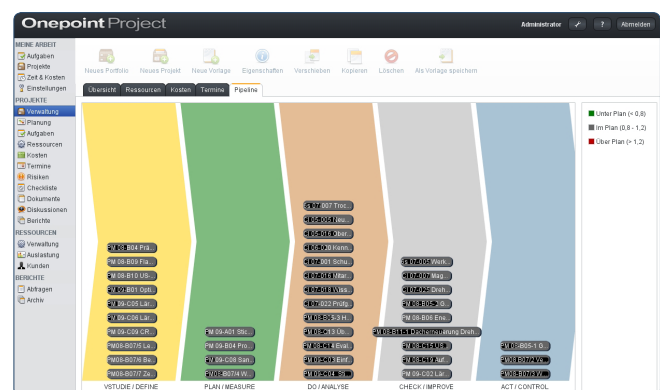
Onepoint Project

Administrator | ? | Abmelden

MEINE ARBEIT
Aufgaben
Projekte
Zeit & Kosten
Einstellungen
PROJEKTE
Verwaltung
Planung
Aufgaben
Ressourcen
Kosten
Termine
Risiken
Checkliste
Dokumente
Diskussionen
Berichte
RESSOURCEN
Verwaltung
Auslastung
Kunden
BERICHTE
Abfragen
Archiv

Neues Portfolio | Neues Projekt | Neue Vorlage | Eigenschaften | Verschieben | Kopieren | Löschen | Als Vorlage speichern

Übersicht | Ressourcen | Kosten | Termine | Pipeline

Unter Plan (< 0,8)
Im Plan (0,8 - 1,2)
Über Plan (> 1,2)

PM 08-B04 Prä...
PM 08-B09 Fla...
PM 08-B10 US-...
PM 09-B01 Opti...
PM 09-C05 Lär...
PM 09-C06 Lär...
PM 09-C09 CR...
PM08-B07/I Lo...
PM08-B07/II Be...
PM08-B07/7 Ze...

PM 09-A01 Stic...
PM 09-B04 Pro...
PM 09-C08 San...
PM08-B07/4 W...

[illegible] 007 Troc...
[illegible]05-01 Neu...
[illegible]05-01 Über...
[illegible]06-01 Kenn...
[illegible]07-001 Schu...
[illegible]07-01 Mitar...
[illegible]07-01 Wiss...
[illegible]07-022 Prüfg...
PM 08-B05-3 H...
PM 08-C13 Ub...
PM 08-C14 Eval...
PM 09-C03 Einf...
PM 09-C04 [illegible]

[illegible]07-005 Werk...
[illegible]07-007 Mag...
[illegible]07-025 Dreh...
PM 08-B05-2 Gl...
PM 08-B06 Ene...
PM 08-B11-1 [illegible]rung Dreh...
PM 08-C15 US...
PM 08-C17 Auf...
PM 09-C02 Lär...

PM 08-B05-1 G...
PM08-B07/2 Ve...
PM08-B07/3 W...

V STUDIE / DEFINE | PLAN / MEASURE | DO / ANALYSE | CHECK / IMPROVE | ACT / CONTROL